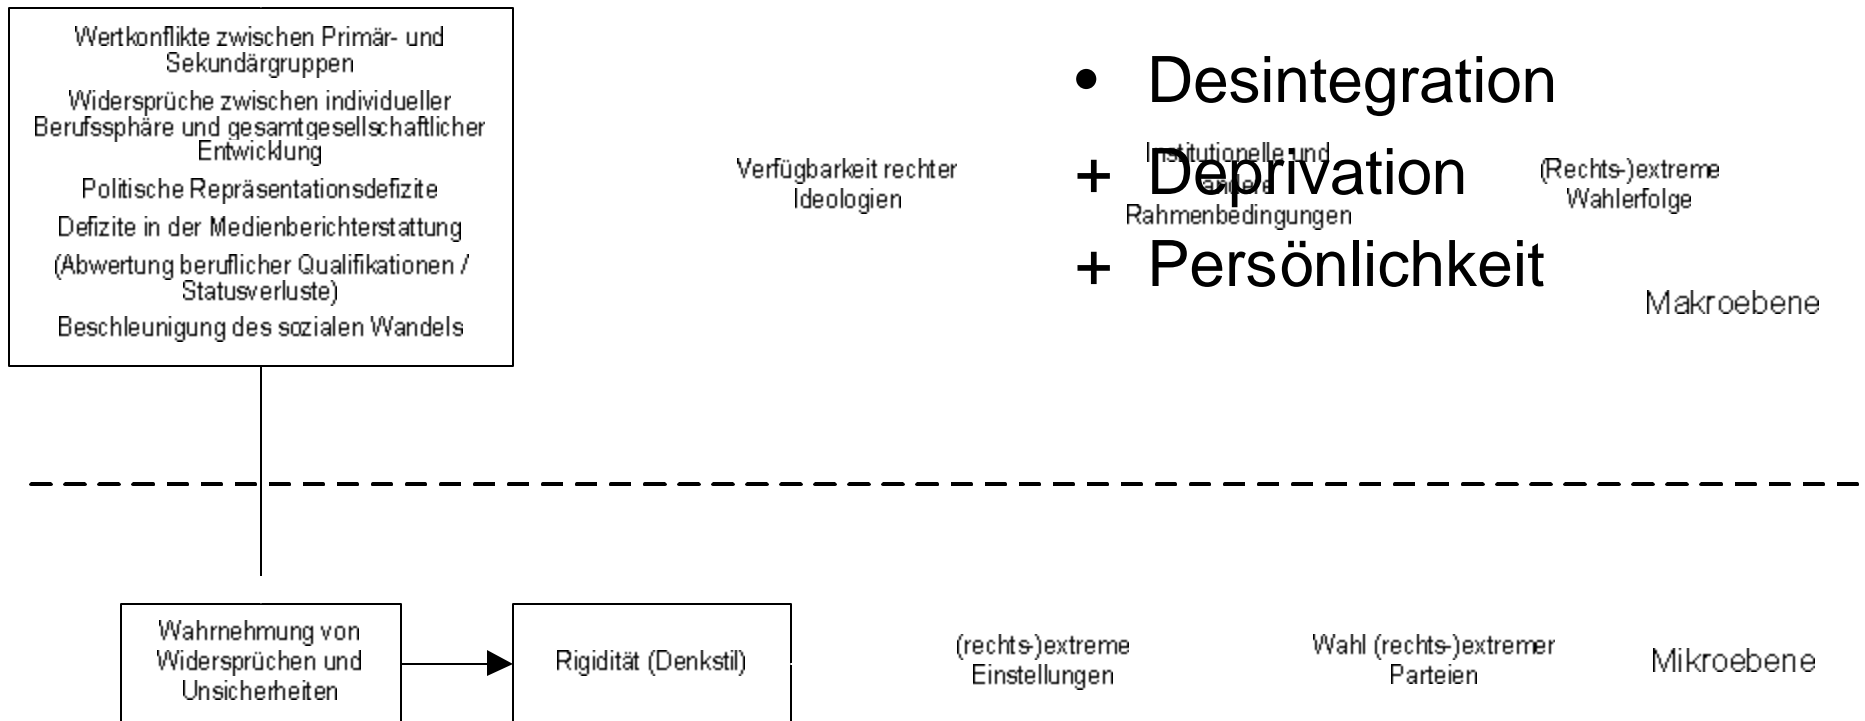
Wertkonflikte zwischen Primär- und Sekundärgruppen
Widersprüche zwischen individueller Berufssphäre und gesamtgesellschaftlicher Entwicklung
Politische Repräsentationsdefizite
Defizite in der Medienberichterstattung
(Abwertung beruflicher Qualifikationen / Statusverluste)
Beschleunigung des sozialen Wandels

• Desintegration
+ Deprivation
+ Persönlichkeit

Verfügbarkeit rechter Ideologien

Institutionelle und andere Rahmenbedingungen

(Rechts-)extreme Wahlerfolge

Makroebene

Wahrnehmung von Widersprüchen und Unsicherheiten

Rigidität (Denkstil)

(rechts-)extreme Einstellungen

Wahl (rechts-)extremer Parteien

Mikroebene